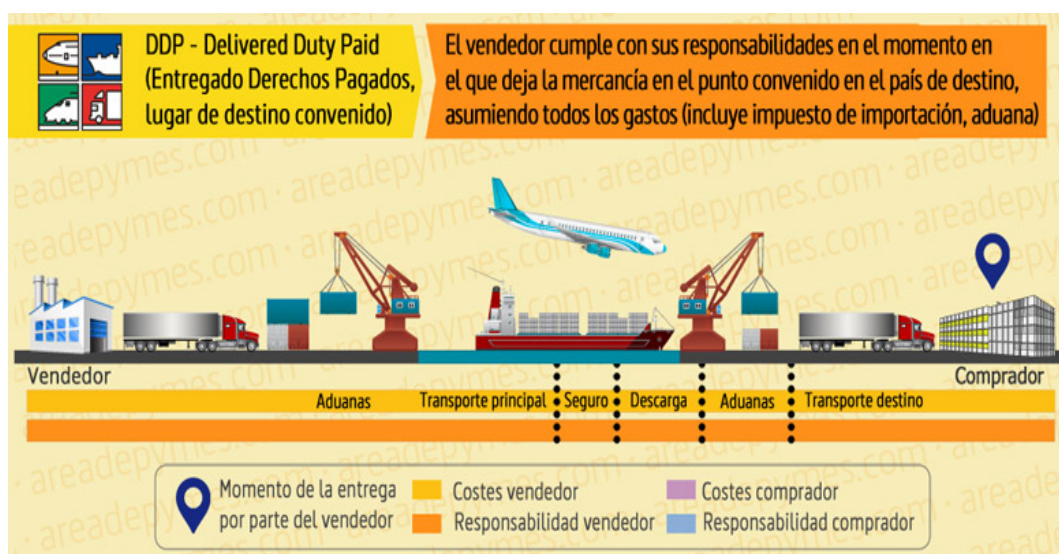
DDP - Delivered Duty Paid (Entregado Derechos Pagados, lugar de destino convenido)

El vendedor cumple con sus responsabilidades en el momento en el que deja la mercancía en el punto convenido en el país de destino, asumiendo todos los gastos (incluye impuesto de importación, aduana)

areadepymes.com

Vendedor

Comprador

Aduanas

Transporte principal

Seguro

Descarga

Aduanas

Transporte destino

Momento de la entrega por parte del vendedor

Costes vendedor

Responsabilidad vendedor

Costes comprador

Responsabilidad comprador